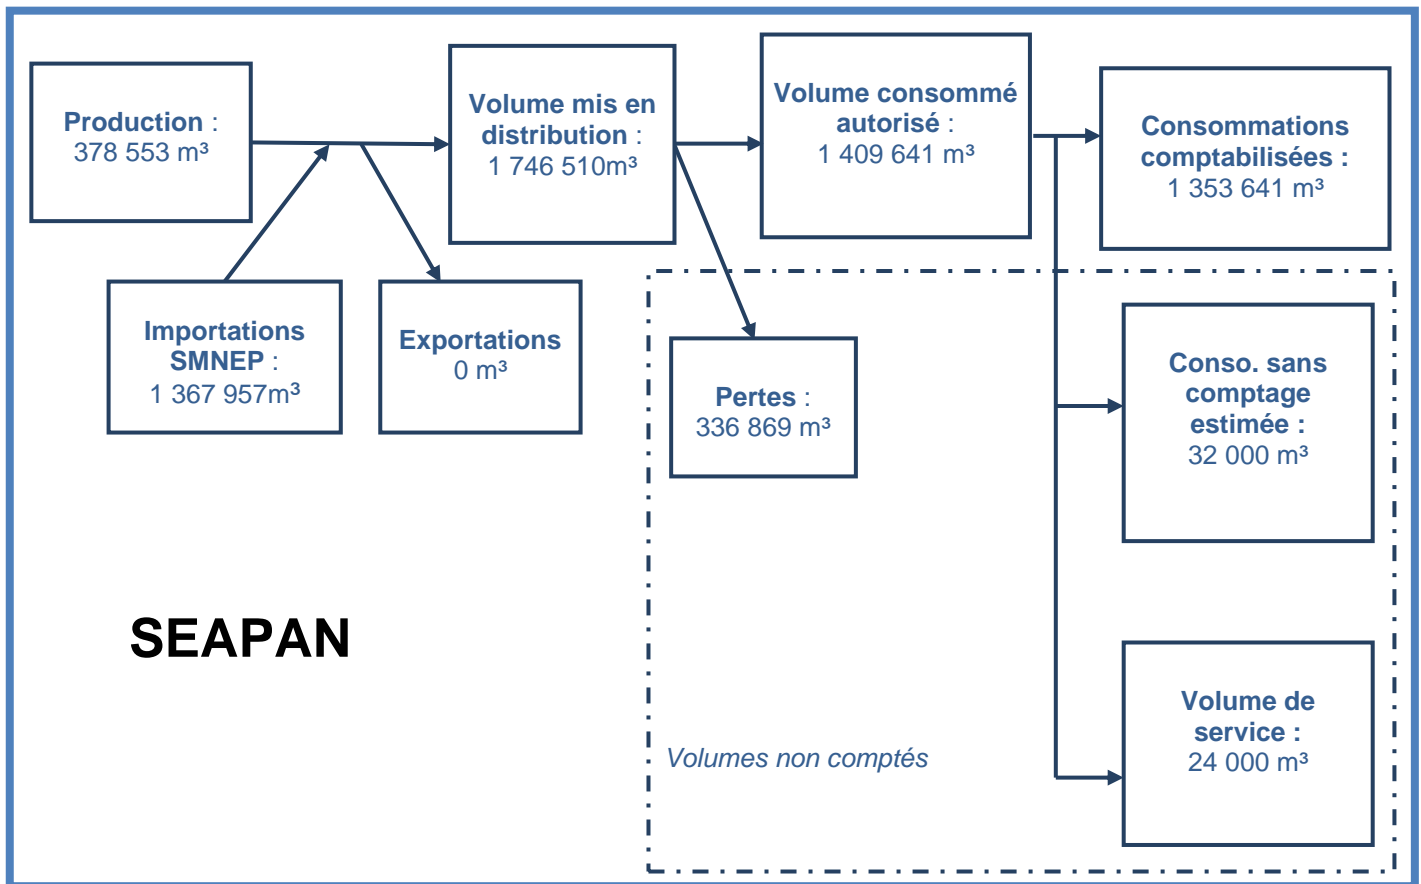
Production : 378 553 m³

Volume mis en distribution : 1 746 510m³

Volume consommé autorisé : 1 409 641 m³

Consommations comptabilisées : 1 353 641 m³

Importations SMNEP : 1 367 957m³

Exportations 0 m³

Pertes : 336 869 m³

Conso. sans comptage estimée : 32 000 m³

SEAPAN

Volume de service : 24 000 m³

Volumes non comptés